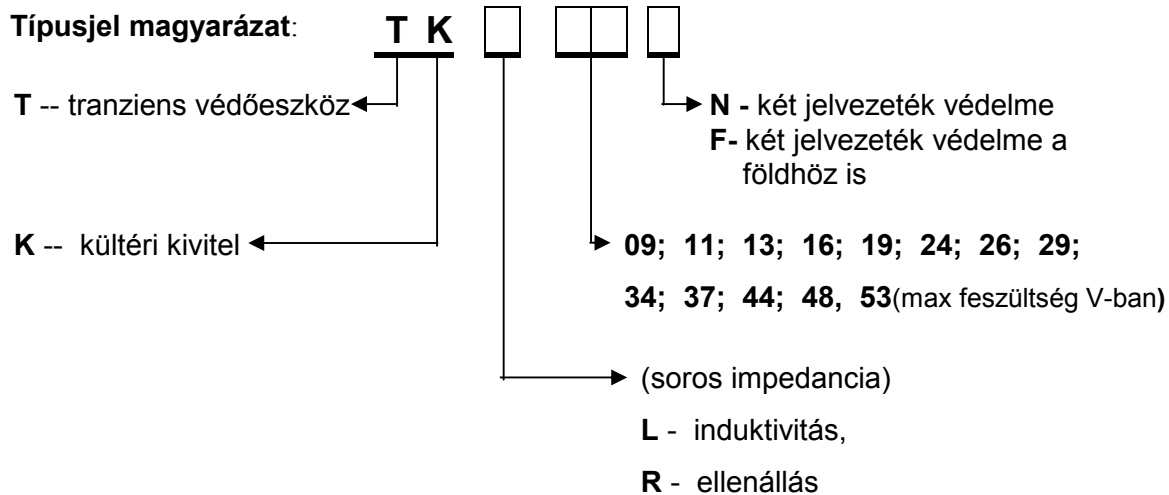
Típusjel magyarázat: T K

T -- tranziens védőeszköz

N - két jelvezeték védelme
F- két jelvezeték védelme a földhöz is

K -- kültéri kivitel

09; 11; 13; 16; 19; 24; 26; 29;
34; 37; 44; 48, 53(max feszültség V-ban)

(soros impedancia)
L - induktivitás,
R - ellenállás